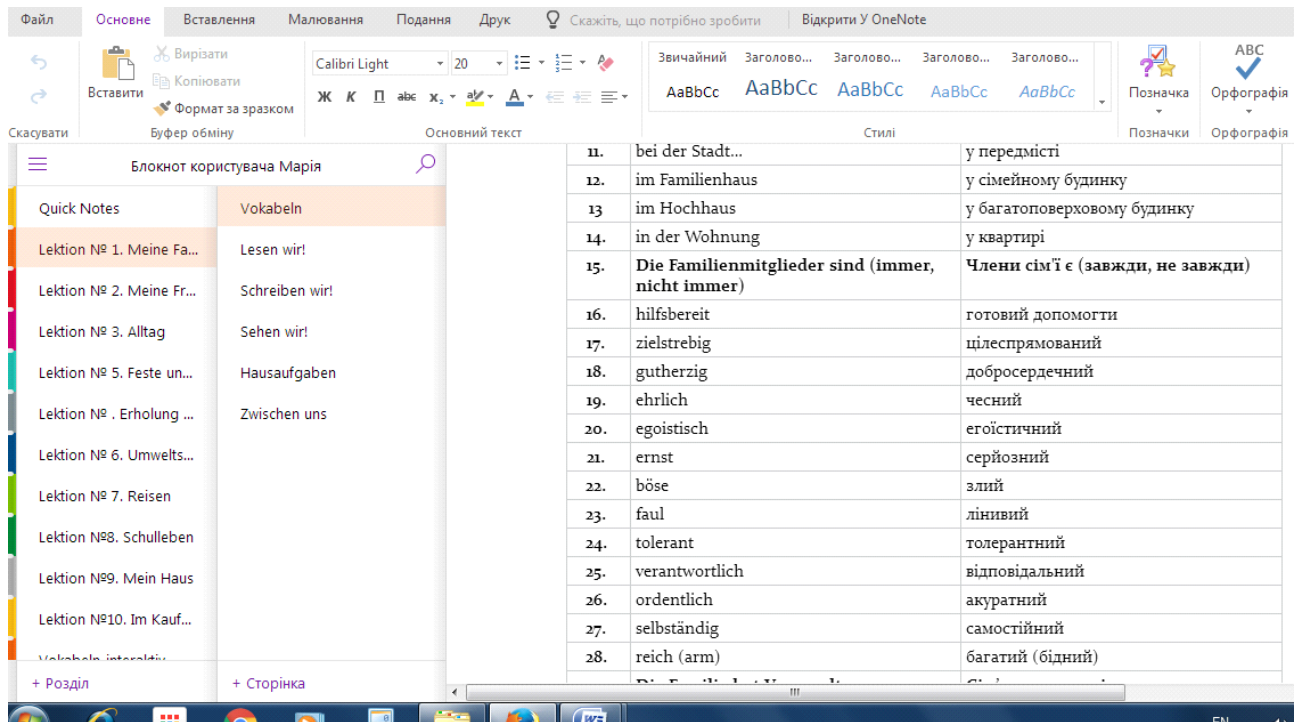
Файл Основне Вставлення Малювання Подання Друк Скажіть, що потрібно зробити Відкрити У OneNote

Вирізати
Копіювати
Вставити
Формат за зразком
Calibri Light 20
Ж К П abc $x_2$ A
Звичайний Заголово... Заголово... Заголово... Заголово...
AaBbCc AaBbCc AaBbCc AaBbCc AaBbCc
Позначка Орфографія
Скасувати Буфер обміну Основний текст Стилі Позначки Орфографія

Блокнот користувача Марія

Quick Notes
Lektion № 1. Meine Fa...
Lektion № 2. Meine Fr...
Lektion № 3. Alltag
Lektion № 5. Feste un...
Lektion № . Erholung ...
Lektion № 6. Umwelts...
Lektion № 7. Reisen
Lektion №8. Schulleben
Lektion №9. Mein Haus
Lektion №10. Im Kauf...
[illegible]
+ Розділ

Vokabeln
Lesen wir!
Schreiben wir!
Sehen wir!
Hausaufgaben
Zwischen uns
+ Сторінка

| 11. | bei der Stadt... | у передмісті |
|---|---|---|
| 12. | im Familienhaus | у сімейному будинку |
| 13 | im Hochhaus | у багатоповерховому будинку |
| 14. | in der Wohnung | у квартирі |
| 15. | Die Familienmitglieder sind (immer, nicht immer) | Члени сім'ї є (завжди, не завжди) |
| 16. | hilfsbereit | готовий допомогти |
| 17. | zielstrebig | цілеспрямований |
| 18. | gutherzig | добросердечний |
| 19. | ehrlich | чесний |
| 20. | egoistisch | егоїстичний |
| 21. | ernst | серйозний |
| 22. | böse | злий |
| 23. | faul | лінивий |
| 24. | tolerant | толерантний |
| 25. | verantwortlich | відповідальний |
| 26. | ordentlich | акуратний |
| 27. | selbständig | самостійний |
| 28. | reich (arm) | багатий (бідний) |
| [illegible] | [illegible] | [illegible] |

EN